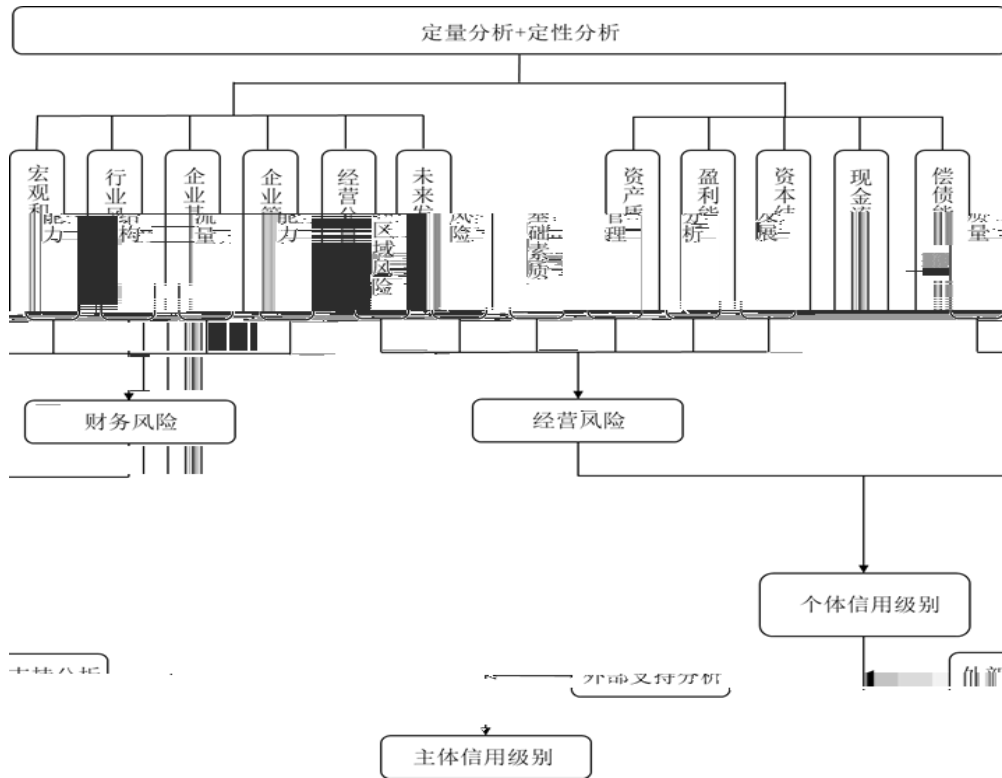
定量分析+定性分析

宏观和 能力

行业风 结构

企业基 流 量

企业管 能力

经营分

区域风险

未来发 风险

基础素质

资产质 管理

盈利能 分析

资本结 发展

现金流

偿债能 质量

财务风险

经营风险

个体信用级别

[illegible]支持分析

外部支持分析

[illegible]

主体信用级别